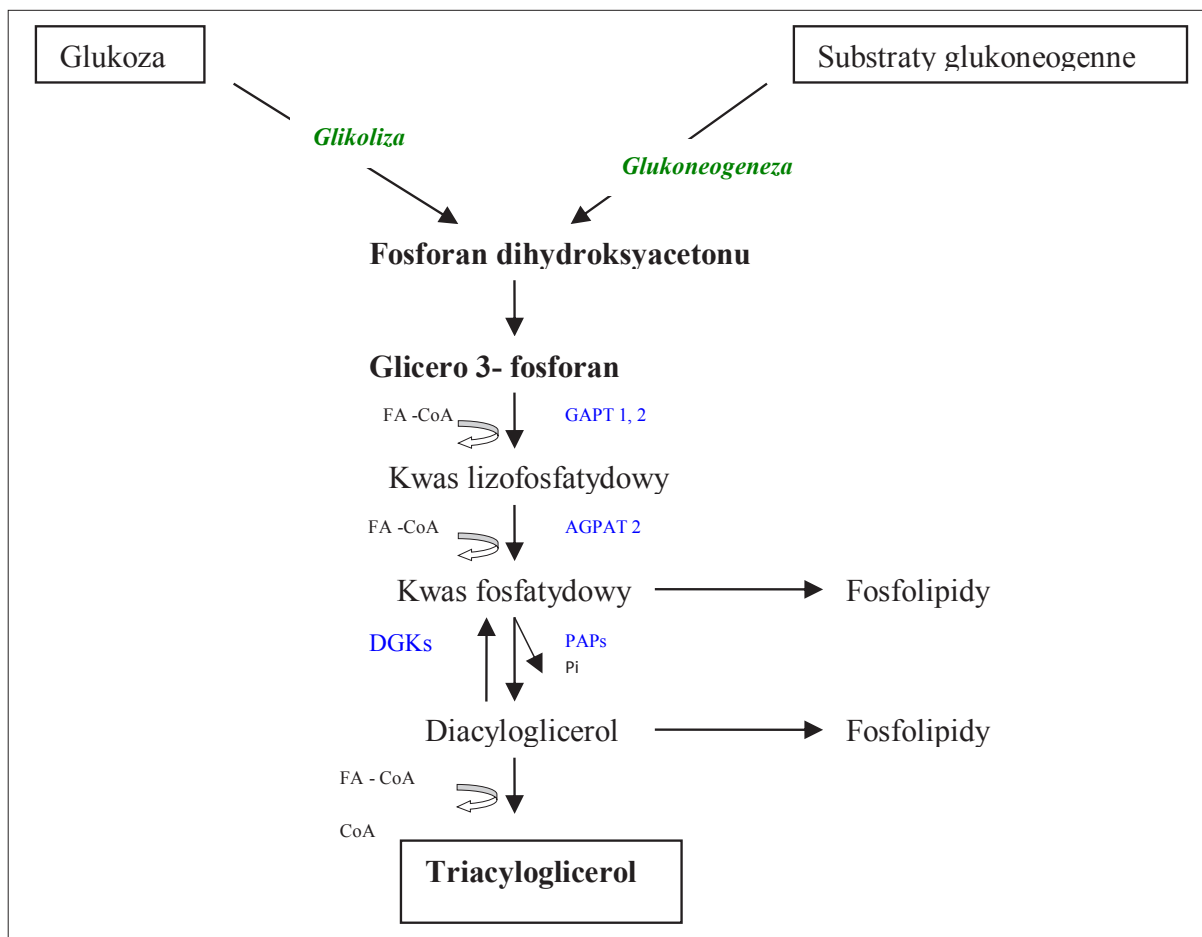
Glukoza

Substraty glukoneogenne

Glikoliza

Glukoneogeneza

Fosforan dihydroksyacetonu

Glicero 3- fosforan

FA -CoA

GAPT 1, 2

Kwas lizofosfatydowy

FA -CoA

AGPAT 2

Kwas fosfatydowy

Fosfolipidy

DGKs

PAPs

Pi

Diacyloglicerol

Fosfolipidy

FA - CoA

CoA

Triacyloglicerol